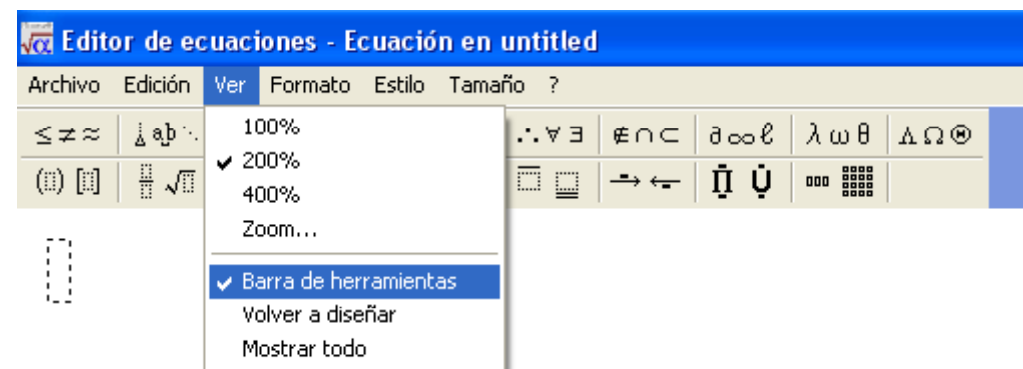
Editor de ecuaciones - Ecuación en untitled

Archivo Edición Ver Formato Estilo Tamaño ?

$\leq \neq \approx$ $\therefore \forall \exists$ $\notin \cap \subset$ $\partial \infty \ell$ $\lambda \omega \theta$ $\Lambda \Omega \circledast$

100%
✔ 200%
400%
Zoom...

✔ Barra de herramientas
Volver a diseñar
Mostrar todo